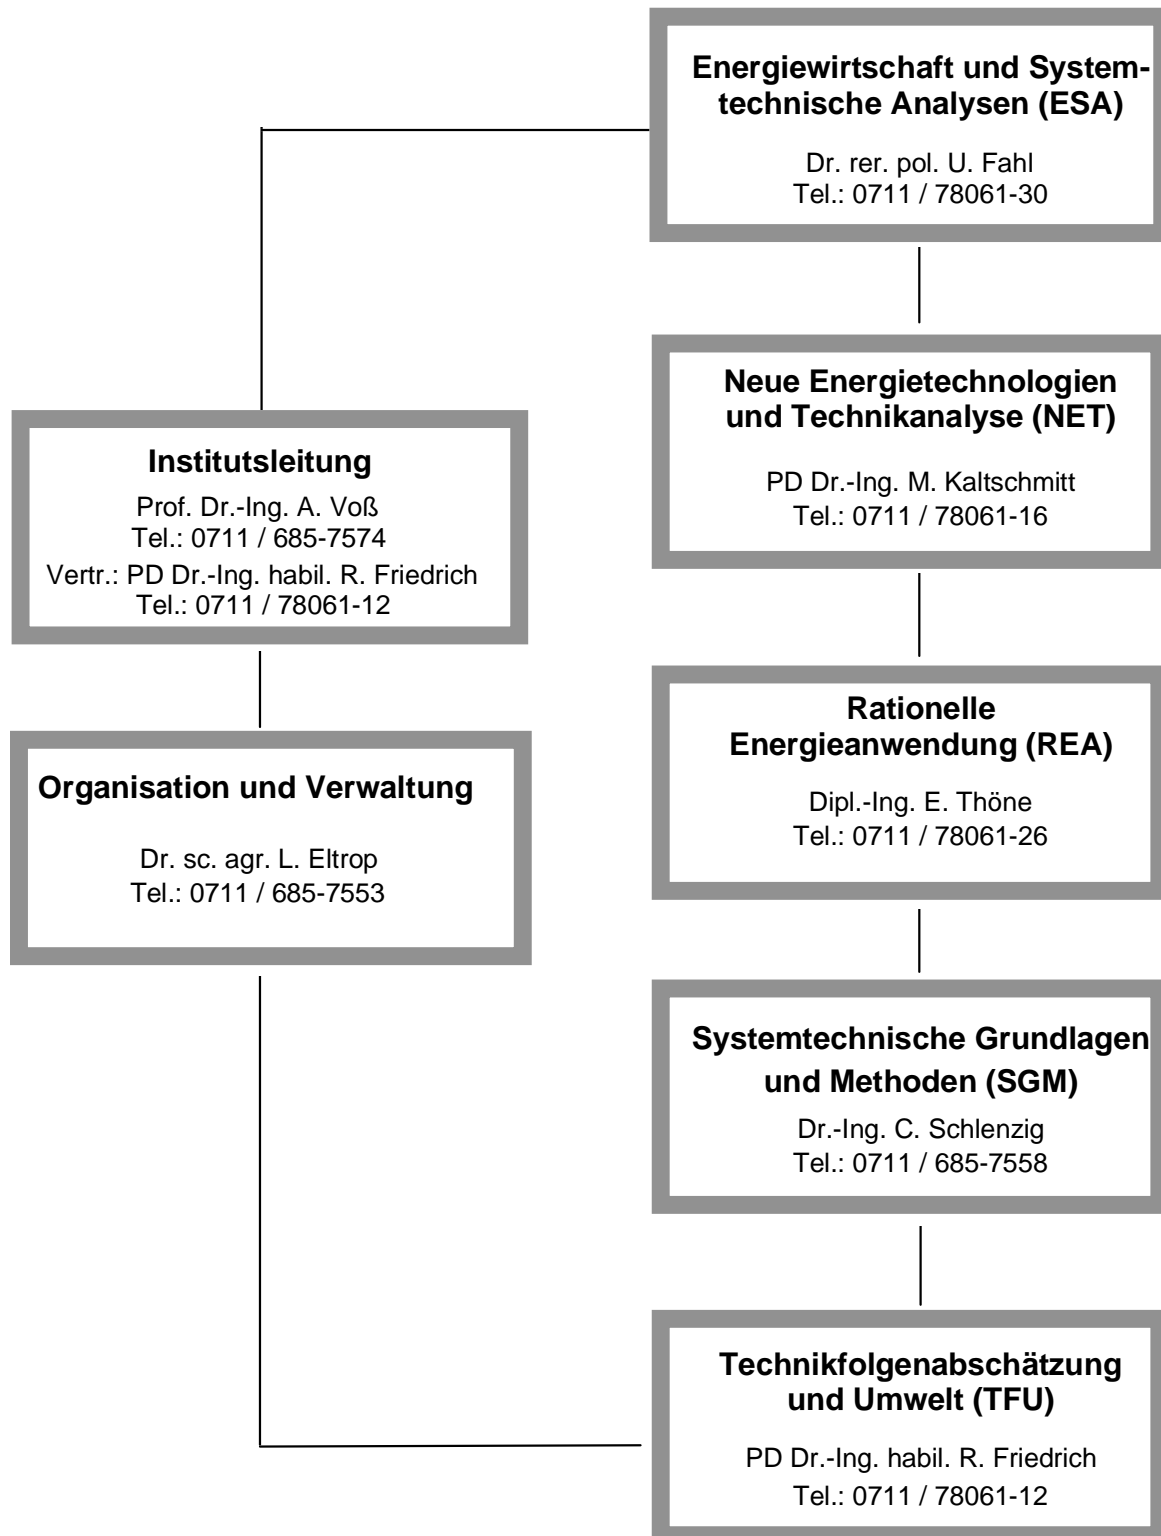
Energiewirtschaft und Systemtechnische Analysen (ESA)

Dr. rer. pol. U. Fahl
Tel.: 0711 / 78061-30

Neue Energietechnologien und Technikanalyse (NET)

PD Dr.-Ing. M. Kaltschmitt
Tel.: 0711 / 78061-16

Institutsleitung

Prof. Dr.-Ing. A. Voß
Tel.: 0711 / 685-7574
Vertr.: PD Dr.-Ing. habil. R. Friedrich
Tel.: 0711 / 78061-12

Rationelle Energieanwendung (REA)

Dipl.-Ing. E. Thöne
Tel.: 0711 / 78061-26

Organisation und Verwaltung

Dr. sc. agr. L. Eltrop
Tel.: 0711 / 685-7553

Systemtechnische Grundlagen und Methoden (SGM)

Dr.-Ing. C. Schlenzig
Tel.: 0711 / 685-7558

Technikfolgenabschätzung und Umwelt (TFU)

PD Dr.-Ing. habil. R. Friedrich
Tel.: 0711 / 78061-12